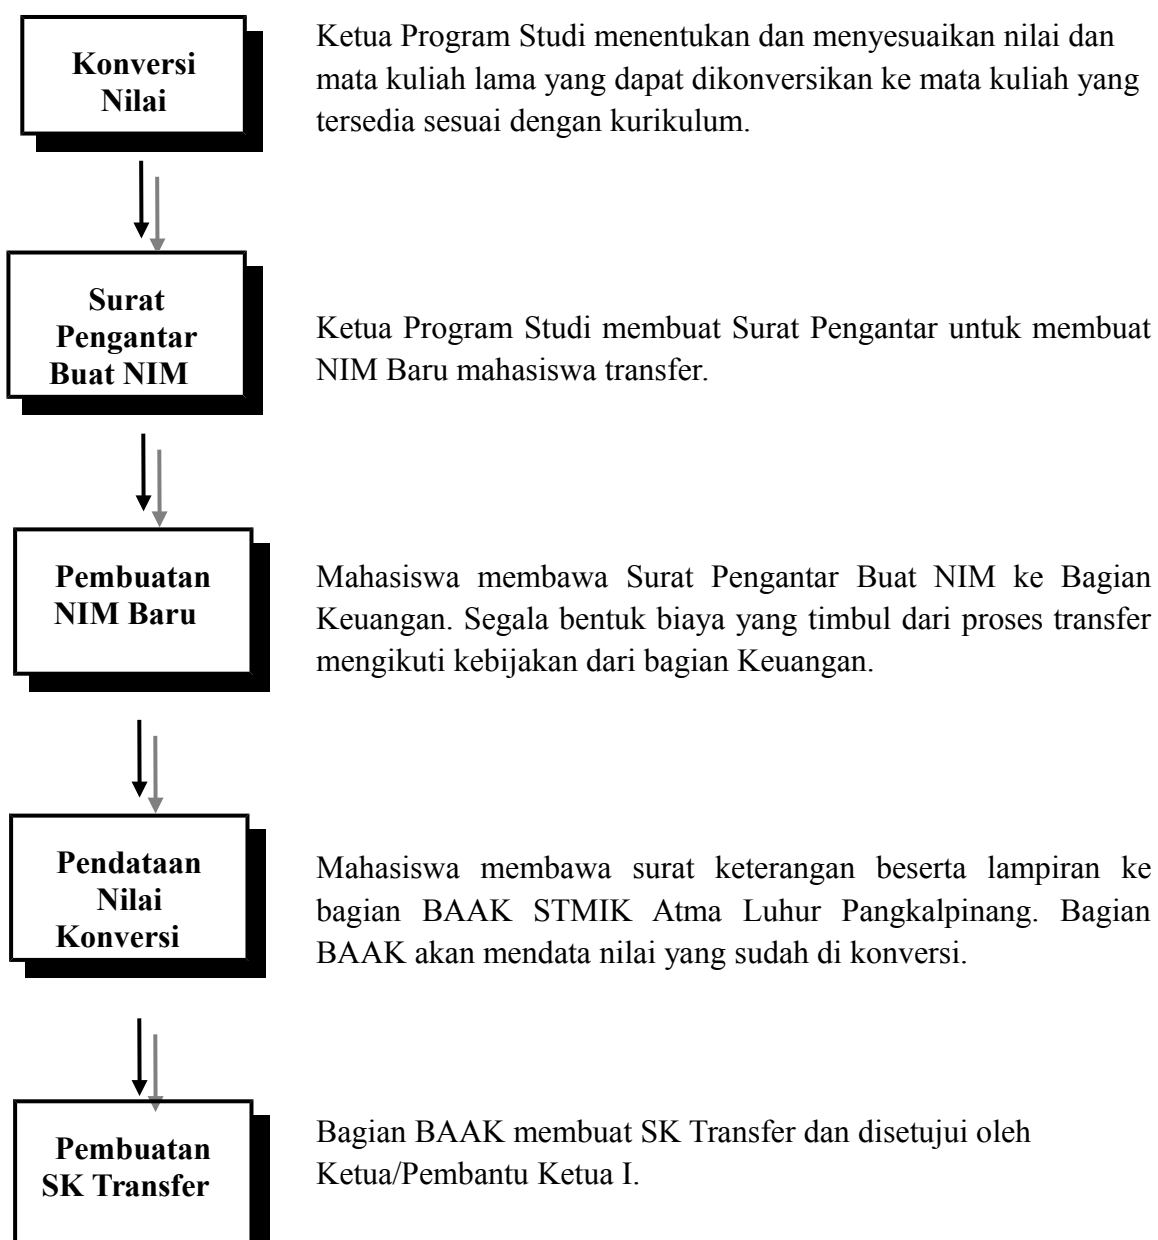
Konversi Nilai

Ketua Program Studi menentukan dan menyesuaikan nilai dan mata kuliah lama yang dapat dikonversikan ke mata kuliah yang tersedia sesuai dengan kurikulum.

Surat Pengantar Buat NIM

Ketua Program Studi membuat Surat Pengantar untuk membuat NIM Baru mahasiswa transfer.

Pembuatan NIM Baru

Mahasiswa membawa Surat Pengantar Buat NIM ke Bagian Keuangan. Segala bentuk biaya yang timbul dari proses transfer mengikuti kebijakan dari bagian Keuangan.

Pendataan Nilai Konversi

Mahasiswa membawa surat keterangan beserta lampiran ke bagian BAAK STMIK Atma Luhur Pangkalpinang. Bagian BAAK akan mendata nilai yang sudah di konversi.

Pembuatan SK Transfer

Bagian BAAK membuat SK Transfer dan disetujui oleh Ketua/Pembantu Ketua I.